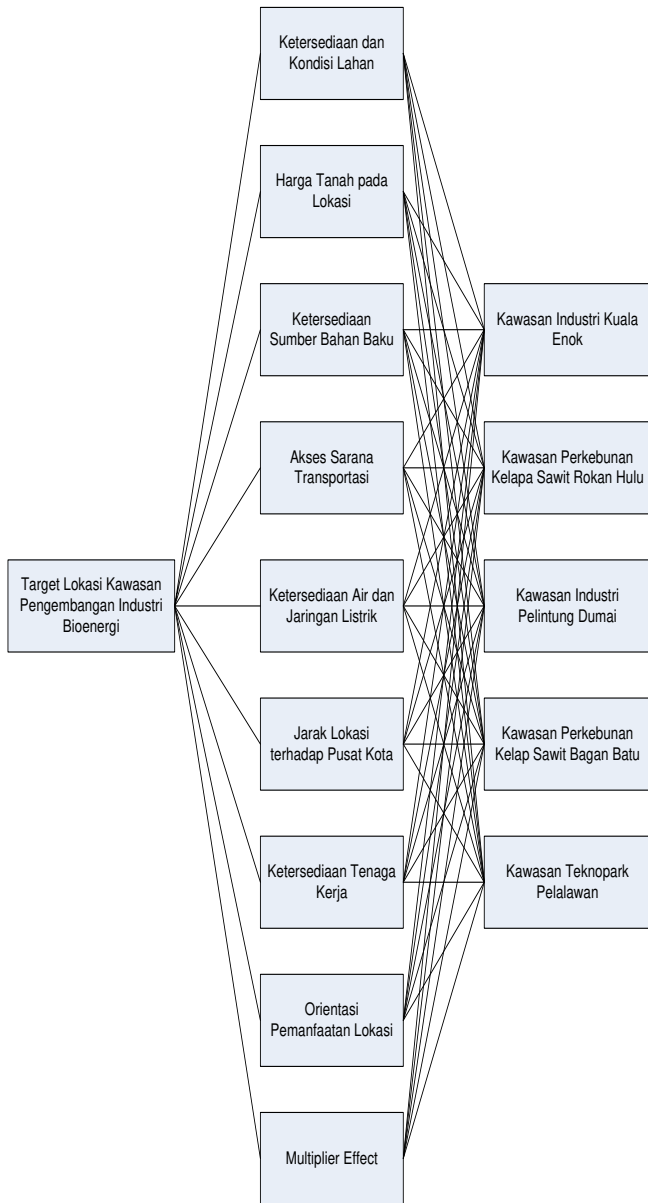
Target Lokasi Kawasan Pengembangan Industri Bioenergi

Ketersediaan dan Kondisi Lahan

Harga Tanah pada Lokasi

Ketersediaan Sumber Bahan Baku

Akses Sarana Transportasi

Ketersediaan Air dan Jaringan Listrik

Jarak Lokasi terhadap Pusat Kota

Ketersediaan Tenaga Kerja

Orientasi Pemanfaatan Lokasi

Multiplier Effect

Kawasan Industri Kuala Enok

Kawasan Perkebunan Kelapa Sawit Rokan Hulu

Kawasan Industri Pelintung Dumai

Kawasan Perkebunan Kelap Sawit Bagan Batu

Kawasan Teknopark Pelalawan